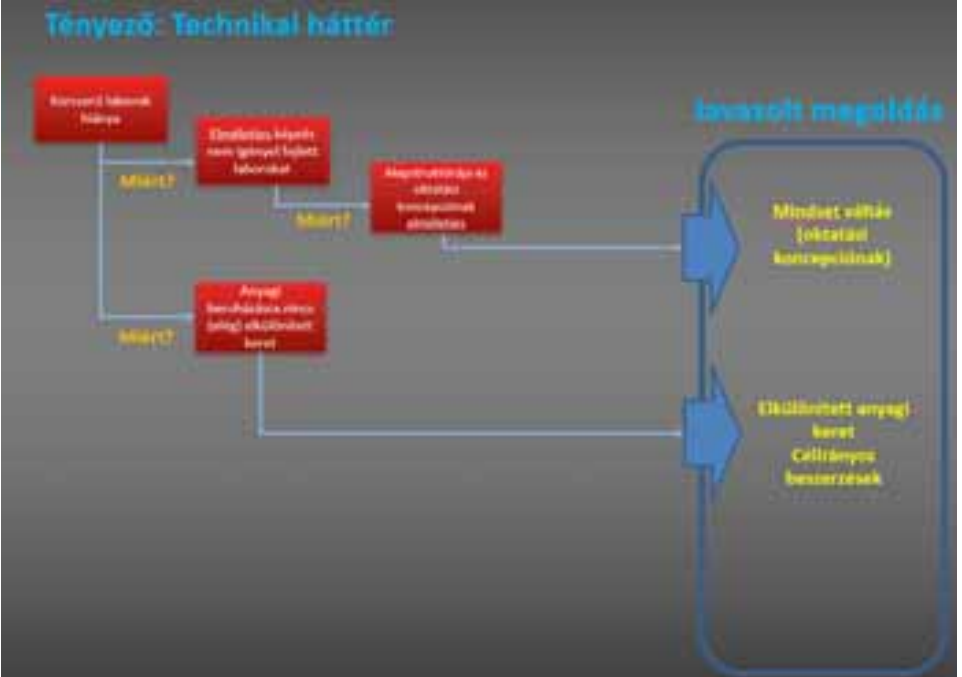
Tényező: Technikai háttér

Javasolt megoldás

Korszerű laborok hiánya

Miért?

Elméletesebb képzés nem igényel fejlett laborokat

Miért?

Meghatározója az oktatási koncepciónak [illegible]

Mindset váltás (oktatási koncepciónak)

Anyagi beruházásra nincs (elég) elkülönített keret

Miért?

Elkülönített anyagi keret
Célirányos beszerzések